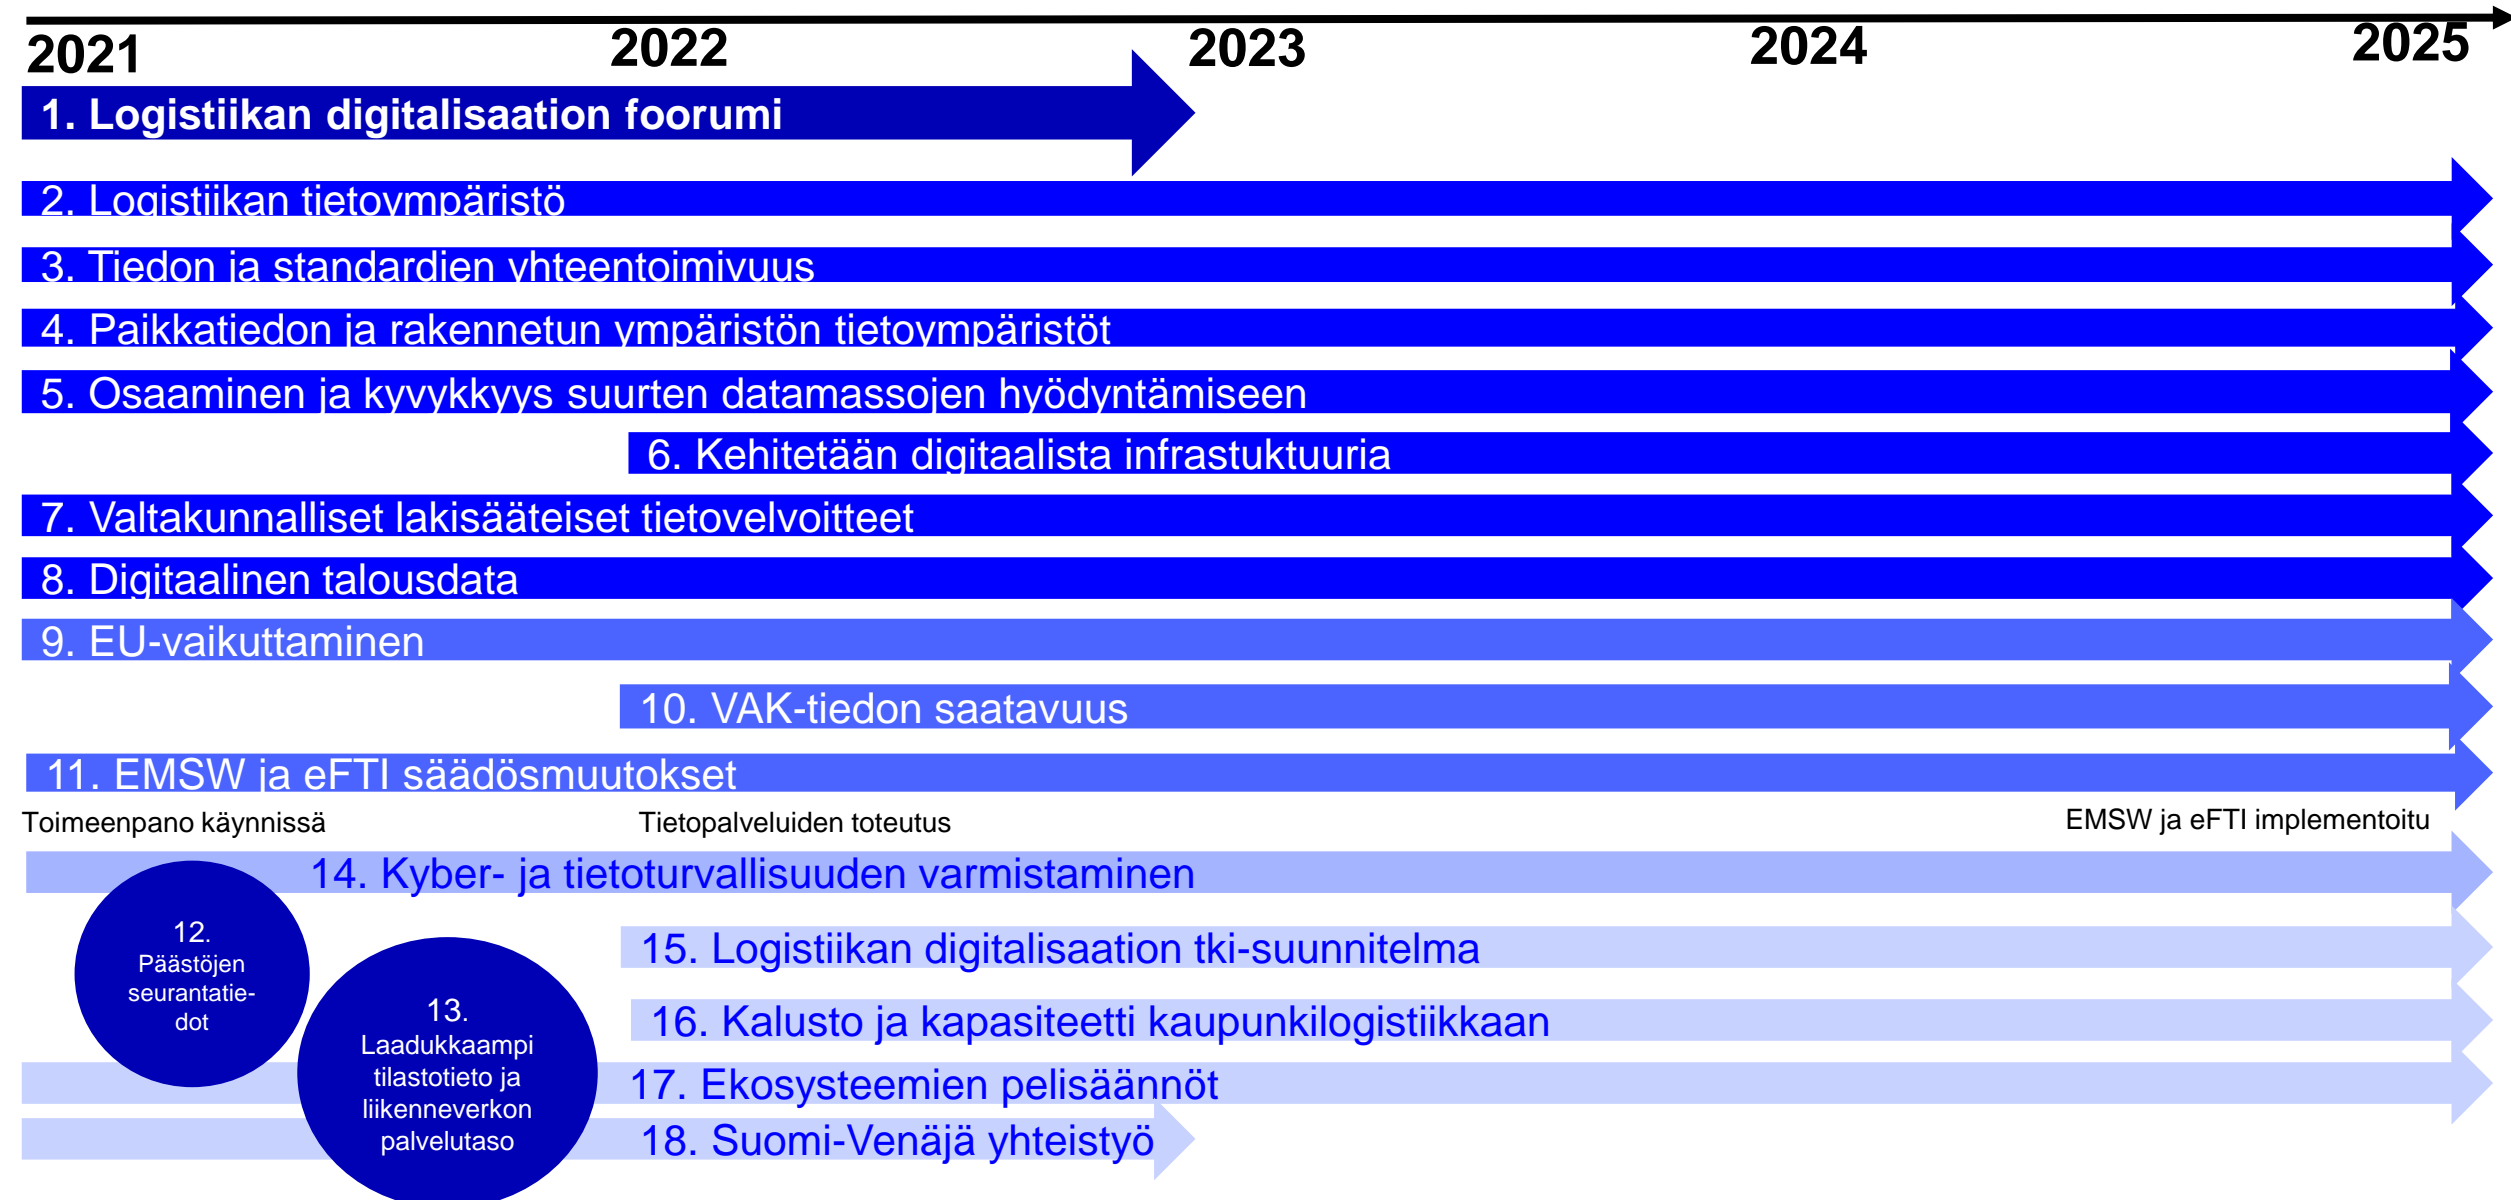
2021 2022 2023 2024 2025

1. Logistiikan digitalisaation foorumi

2. Logistiikan tietoympäristö

3. Tiedon ja standardien yhteentoimivuus

4. Paikkatiedon ja rakennetun ympäristön tietoympäristöt

5. Osaaminen ja kyvykkyys suurten datamassojen hyödyntämiseen

6. Kehitetään digitaalista infrastuktuuria

7. Valtakunnalliset lakisääteiset tietovelvoitteet

8. Digitaalinen talousdata

9. EU-vaikuttaminen

10. VAK-tiedon saatavuus

11. EMSW ja eFTI säädösmuutokset

Toimeenpano käynnissä

Tietopalveluiden toteutus

EMSW ja eFTI implementoitu

14. Kyber- ja tietoturvallisuuden varmistaminen

12. Päästöjen seurantatiedot

13. Laadukkaampi tilastotieto ja liikenneverkon palvelutaso

15. Logistiikan digitalisaation tki-suunnitelma

16. Kalusto ja kapasiteetti kaupunkilogistiikkaan

17. Ekosysteemien pelisäännöt

18. Suomi-Venäjä yhteistyö